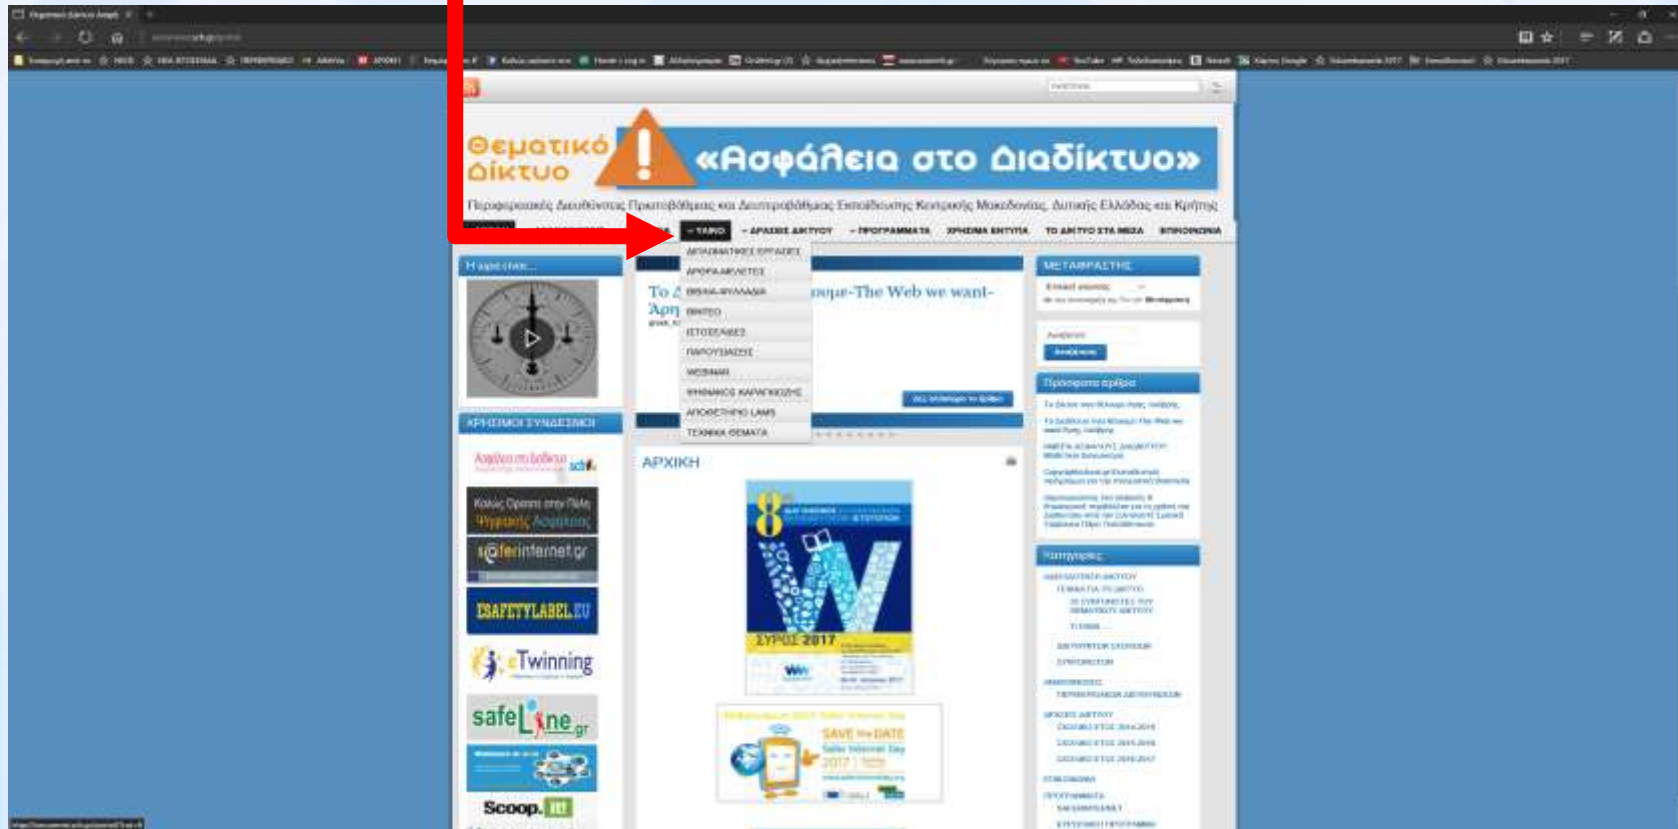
Θεματικό Δίκτυο «Ασφάλεια στο Διαδίκτυο»

Περιφερειακές Διευθύνσεις Πρωτοβάθμιας και Δευτεροβάθμιας Εκπαίδευσης Κεντρικής Μακεδονίας, Δυτικής Ελλάδας και Κρήτης

- ΥΛΙΚΟ | - ΔΡΑΣΕΙΣ ΔΙΚΤΥΟΥ | - ΠΡΟΓΡΑΜΜΑΤΑ | ΧΡΗΣΙΜΑ ΕΝΤΥΠΑ | ΤΟ ΔΙΚΤΥΟ ΣΤΑ ΜΕΣΑ | ΕΠΙΚΟΙΝΩΝΙΑ

ΑΝΑΛΥΤΙΚΕΣ ΕΡΓΑΣΙΕΣ
ΑΡΘΡΑ-ΜΕΛΕΤΕΣ
ΒΙΒΛΙΑ-ΦΥΛΛΑΔΙΑ
ΒΙΝΤΕΟ
ΙΣΤΟΣΕΛΙΔΕΣ
ΠΑΡΟΥΣΙΑΣΕΙΣ
WEBINAR
ΨΗΦΙΑΚΟΣ ΚΑΡΑΓΚΙΟΖΗΣ
ΑΠΟΘΕΤΗΡΙΟ LAMS
ΤΕΧΝΙΚΑ ΘΕΜΑΤΑ

Η ώρα είναι...

ΧΡΗΣΙΜΟΙ ΣΥΝΔΕΣΜΟΙ

Το Δ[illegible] ...owe-The Web we want-
Άρη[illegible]

ΑΡΧΙΚΗ

ΣΥΡΟΣ 2017

SAVE the DATE
Safer Internet Day
2017

ΜΕΤΑΦΡΑΣΤΗΣ

Πρόσφατα άρθρα

Κατηγορίες

saferinternet.gr
ESAFETYLABEL.EU
eTwinning
safeLine.gr
Scoop.it